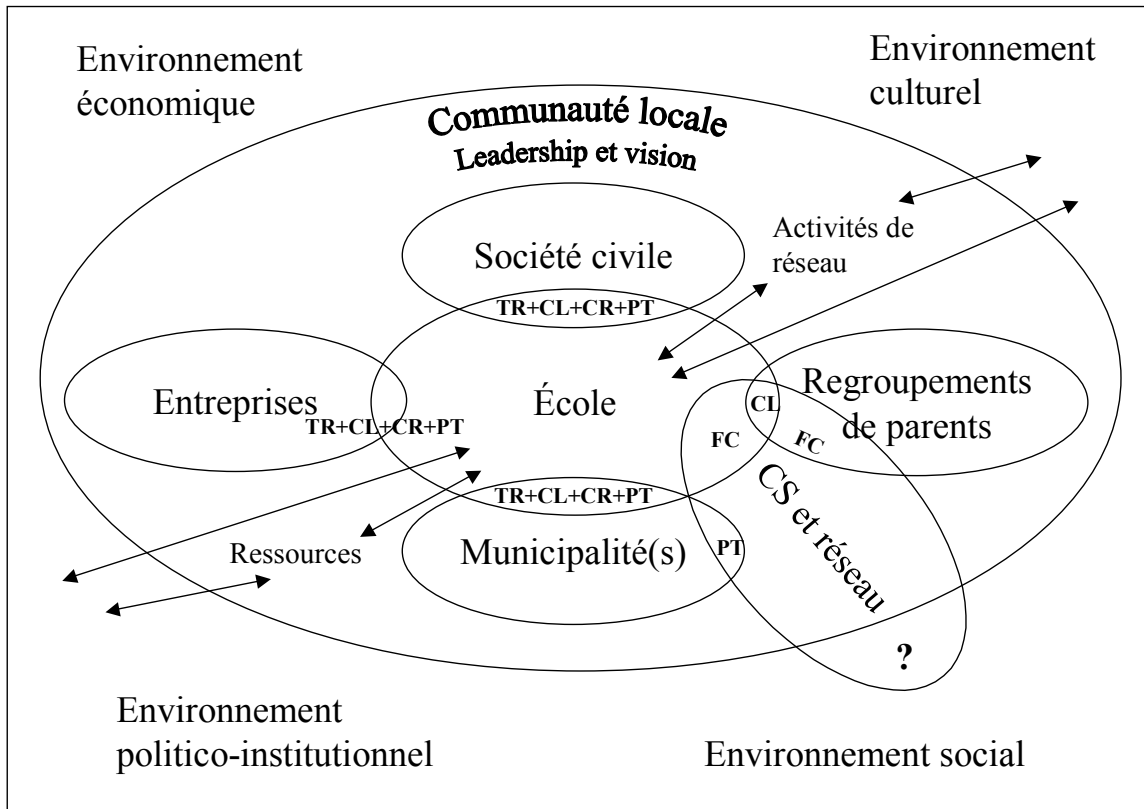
Environnement économique

Environnement culturel

Communauté locale

Leadership et vision

Activités de réseau

Société civile

TR+CL+CR+PT

Entreprises

TR+CL+CR+PT

École

Regroupements de parents

CL

FC

FC

CS et réseau

TR+CL+CR+PT

Ressources

Municipalité(s)

PT

?

Environnement politico-institutionnel

Environnement social